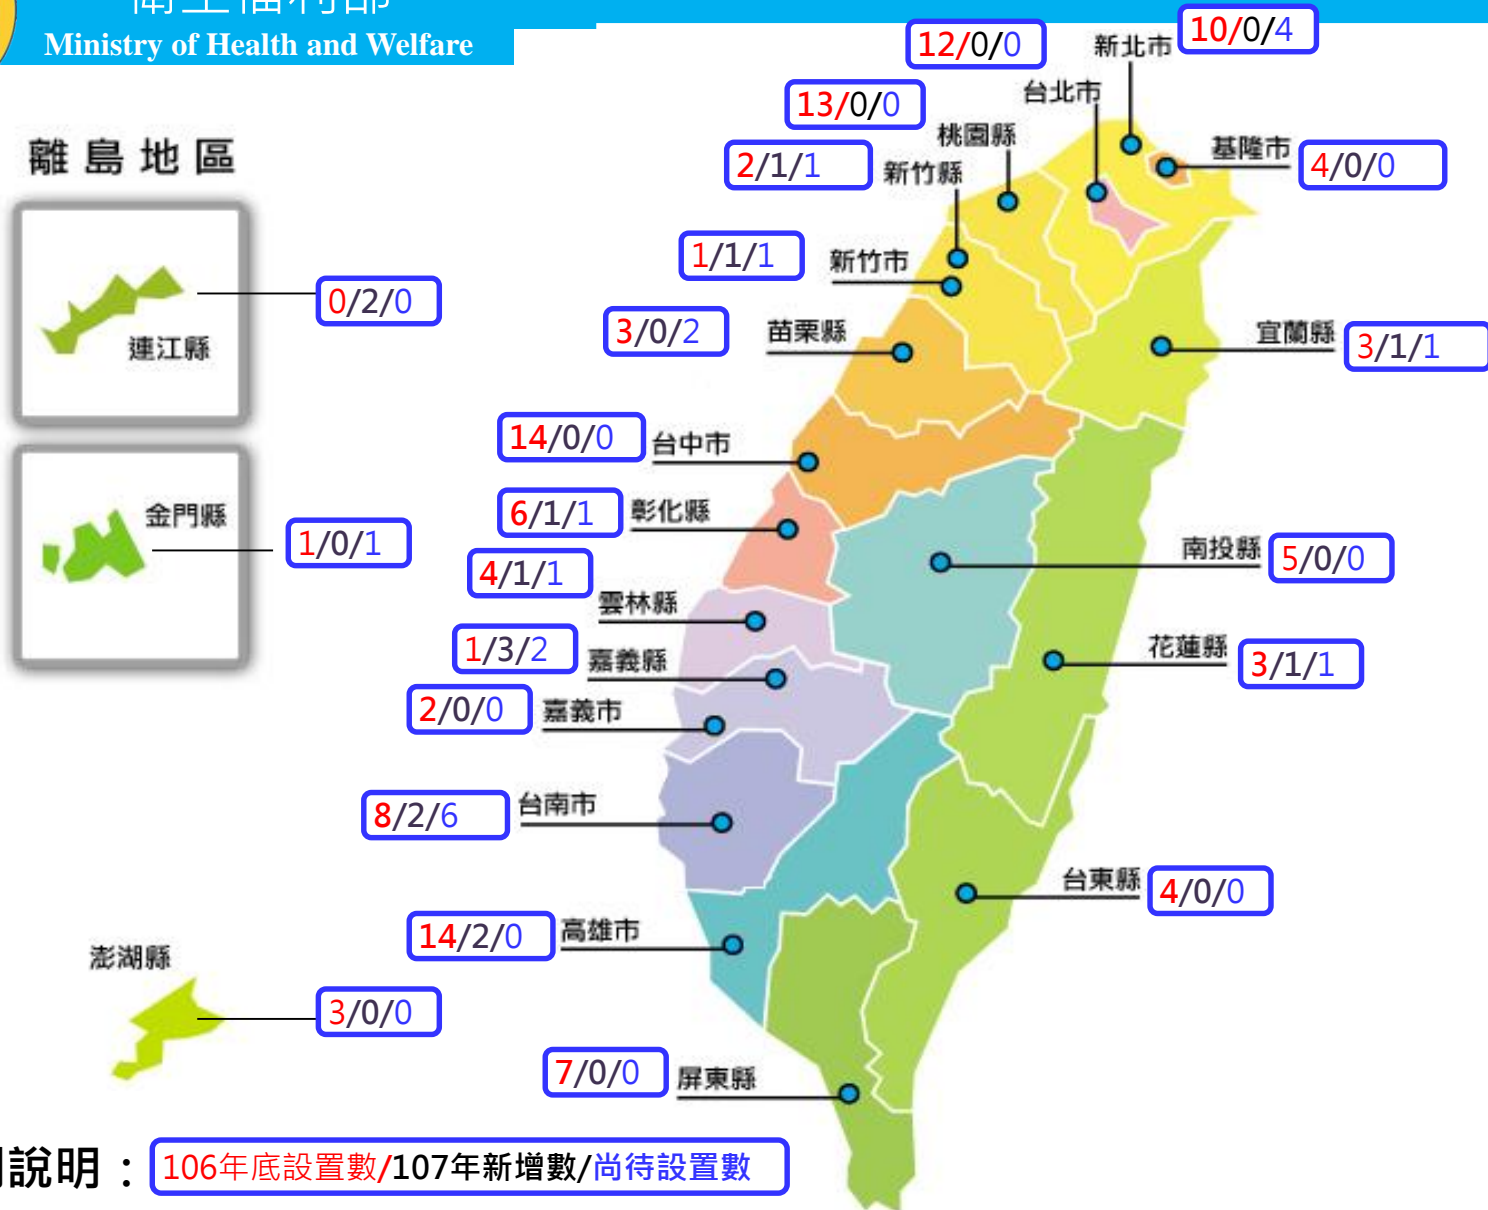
Ministry of Health and Welfare

離島地區

連江縣 0/2/0

金門縣 1/0/1

澎湖縣 3/0/0

新北市 10/0/4

12/0/0

台北市

13/0/0

桃園縣

2/1/1

新竹縣

基隆市 4/0/0

1/1/1

新竹市

3/0/2

苗栗縣

宜蘭縣 3/1/1

14/0/0

台中市

6/1/1

彰化縣

南投縣 5/0/0

4/1/1

雲林縣

1/3/2

嘉義縣

花蓮縣 3/1/1

2/0/0

嘉義市

8/2/6

台南市

台東縣 4/0/0

14/2/0

高雄市

7/0/0

屏東縣

說明：106年底設置數/107年新增數/尚待設置數